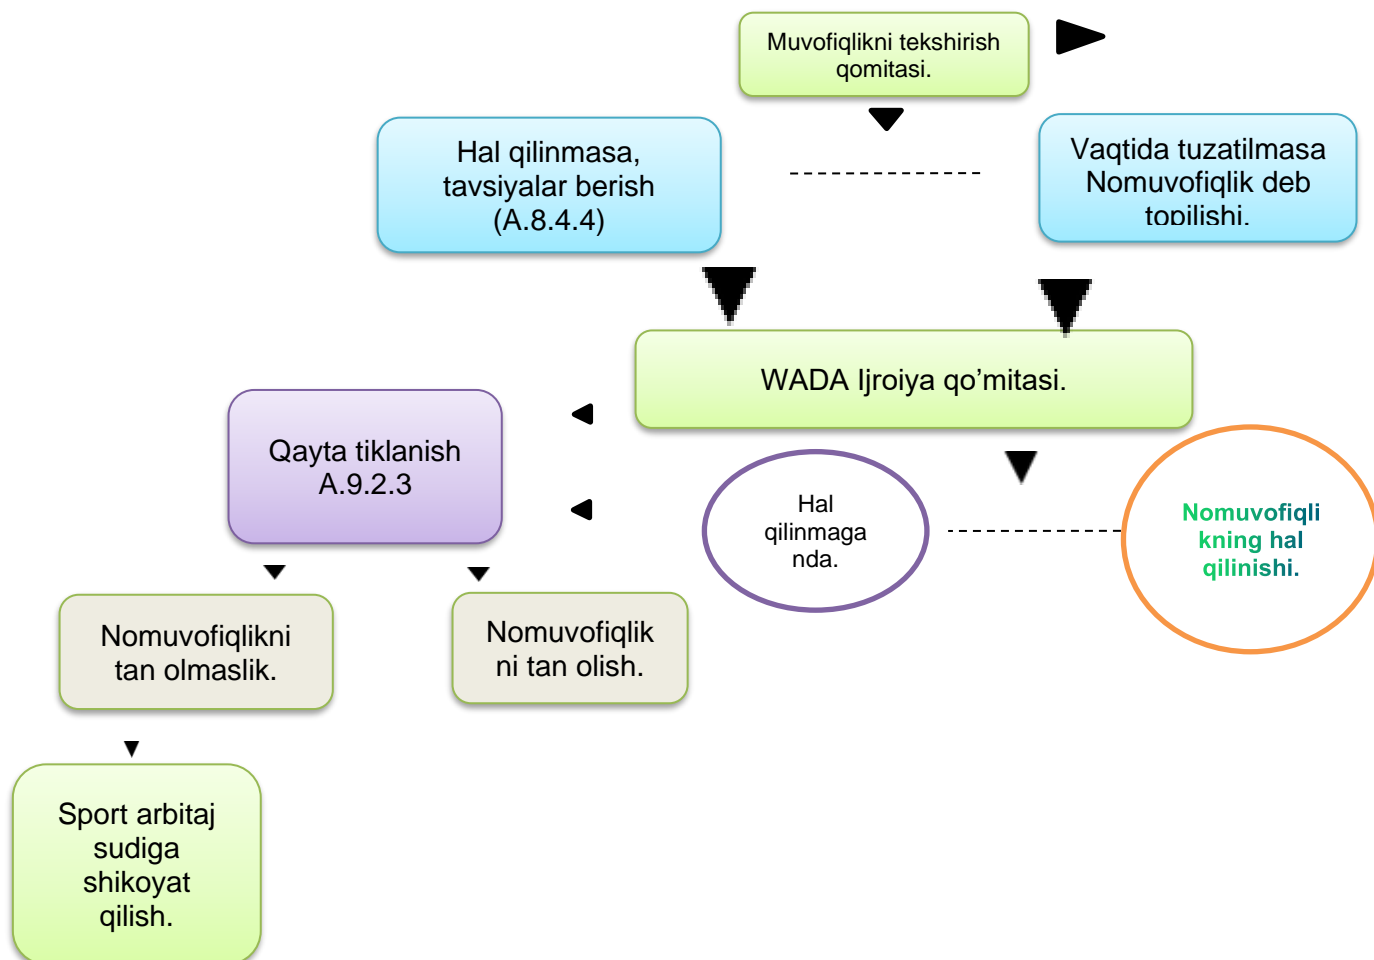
Muvofiqlikni tekshirish qomitasi.

Hal qilinmasa, tavsiyalar berish (A.8.4.4)

Vaqtida tuzatilmasa Nomuvofiqlik deb topilishi.

WADA Ijroiya qo’mitasi.

Qayta tiklanish A.9.2.3

Hal qilinmaganda.

Nomuvofiqlining hal qilinishi.

Nomuvofiqlikni tan olmaslik.

Nomuvofiqlikni tan olish.

Sport arbitaj sudiga shikoyat qilish.